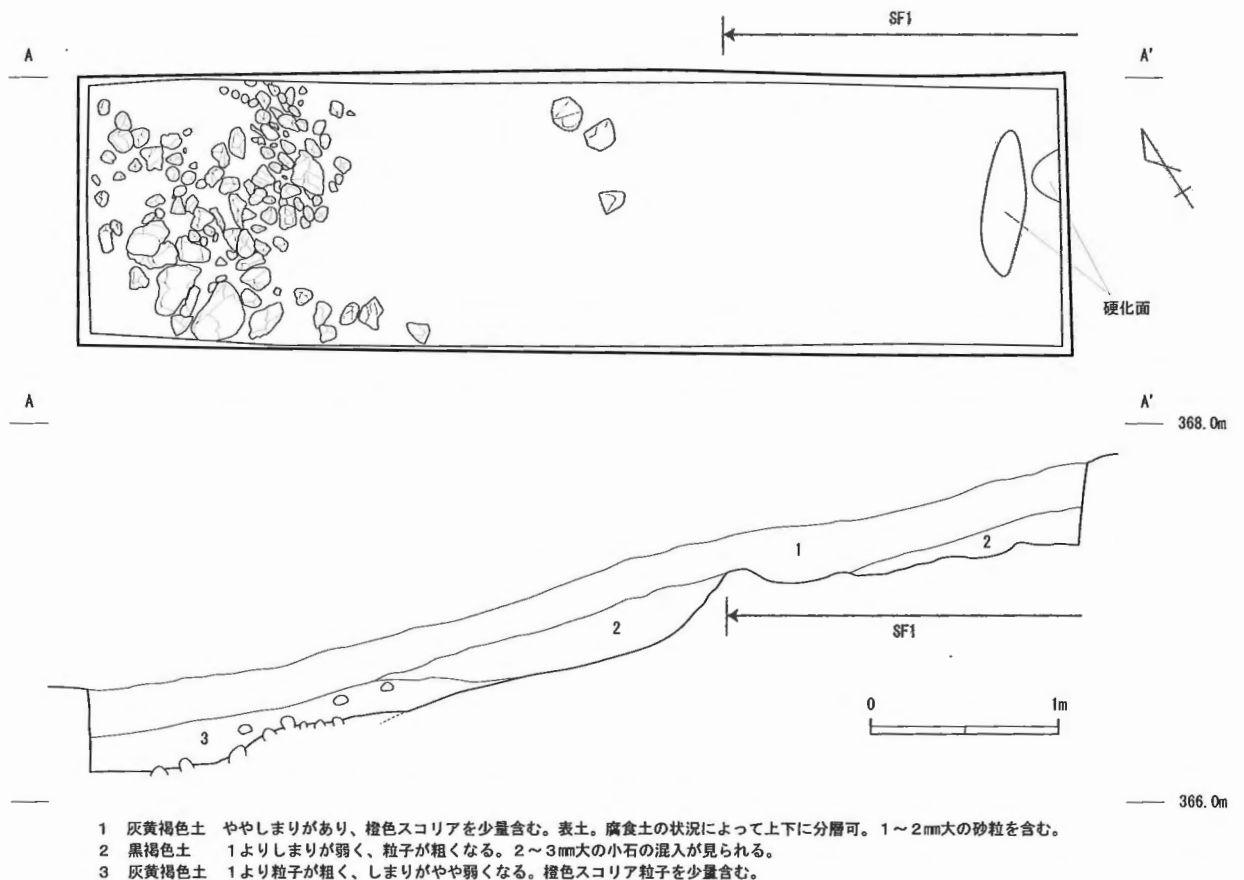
SF1

A

A'

硬化面

A

A'

368.0m

1

2

2

SF1

3

0

1m

366.0m

1　灰黄褐色土　ややしまりがあり、橙色スコリアを少量含む。表土。腐食土の状況によって上下に分層可。1～2mm大の砂粒を含む。
2　黒褐色土　1よりしまりが弱く、粒子が粗くなる。2～3mm大の小石の混入が見られる。
3　灰黄褐色土　1より粒子が粗く、しまりがやや弱くなる。橙色スコリア粒子を少量含む。